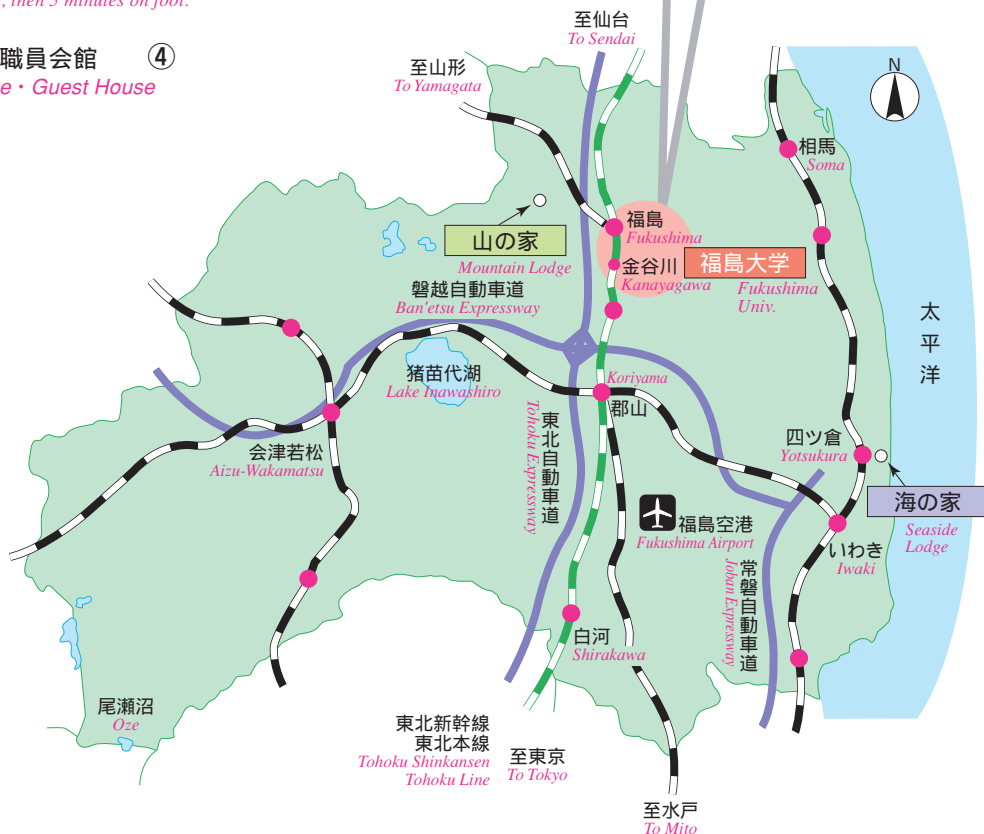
, then 5 minutes on foot.

職員会館 ④
e・Guest House

至仙台
To Sendai

至山形
To Yamagata

N

相馬
Soma

福島
Fukushima

山の家
Mountain Lodge

金谷川
Kanayagawa

福島大学
Fukushima Univ.

磐越自動車道
Ban'etsu Expressway

太平洋

猪苗代湖
Lake Inawashiro

Koriyama
郡山

東北自動車道
Tohoku Expressway

会津若松
Aizu-Wakamatsu

四ツ倉
Yotsukura

海の家
Seaside Lodge

福島空港
Fukushima Airport

いわき
Iwaki

常磐自動車道
Joban Expressway

白河
Shirakawa

尾瀬沼
Oze

東北新幹線
東北本線
Tohoku Shinkansen
Tohoku Line

至東京
To Tokyo

至水戸
To Mito